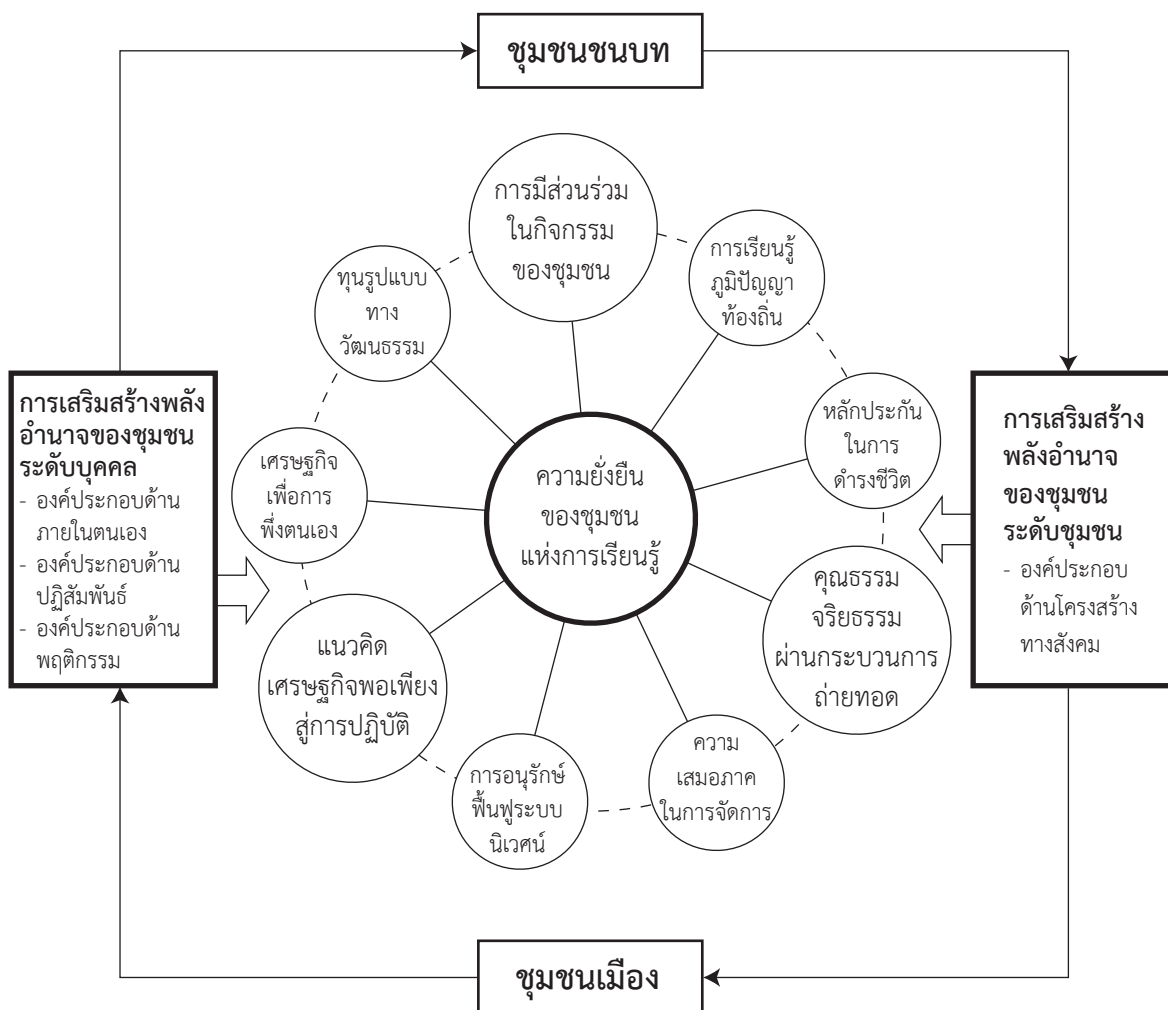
ชุมชนชนบท

การมีส่วนร่วมในกิจกรรมของชุมชน

ทุนรูปแบบทางวัฒนธรรม

การเรียนรู้ภูมิปัญญาท้องถิ่น

การเสริมสร้างพลังอำนาจของชุมชนระดับบุคคล
- องค์ประกอบด้านภายในตนเอง
- องค์ประกอบด้านปฏิสัมพันธ์
- องค์ประกอบด้านพฤติกรรม

หลักประกันในการดำรงชีวิต

การเสริมสร้างพลังอำนาจของชุมชนระดับชุมชน
- องค์ประกอบด้านโครงสร้างทางสังคม

เศรษฐกิจเพื่อการพึ่งตนเอง

ความยั่งยืนของชุมชนแห่งการเรียนรู้

คุณธรรมจริยธรรมผ่านกระบวนการถ่ายทอด

แนวคิดเศรษฐกิจพอเพียงสู่การปฏิบัติ

ความเสมอภาคในการจัดการ

การอนุรักษ์ฟื้นฟูระบบนิเวศน์

ชุมชนเมือง